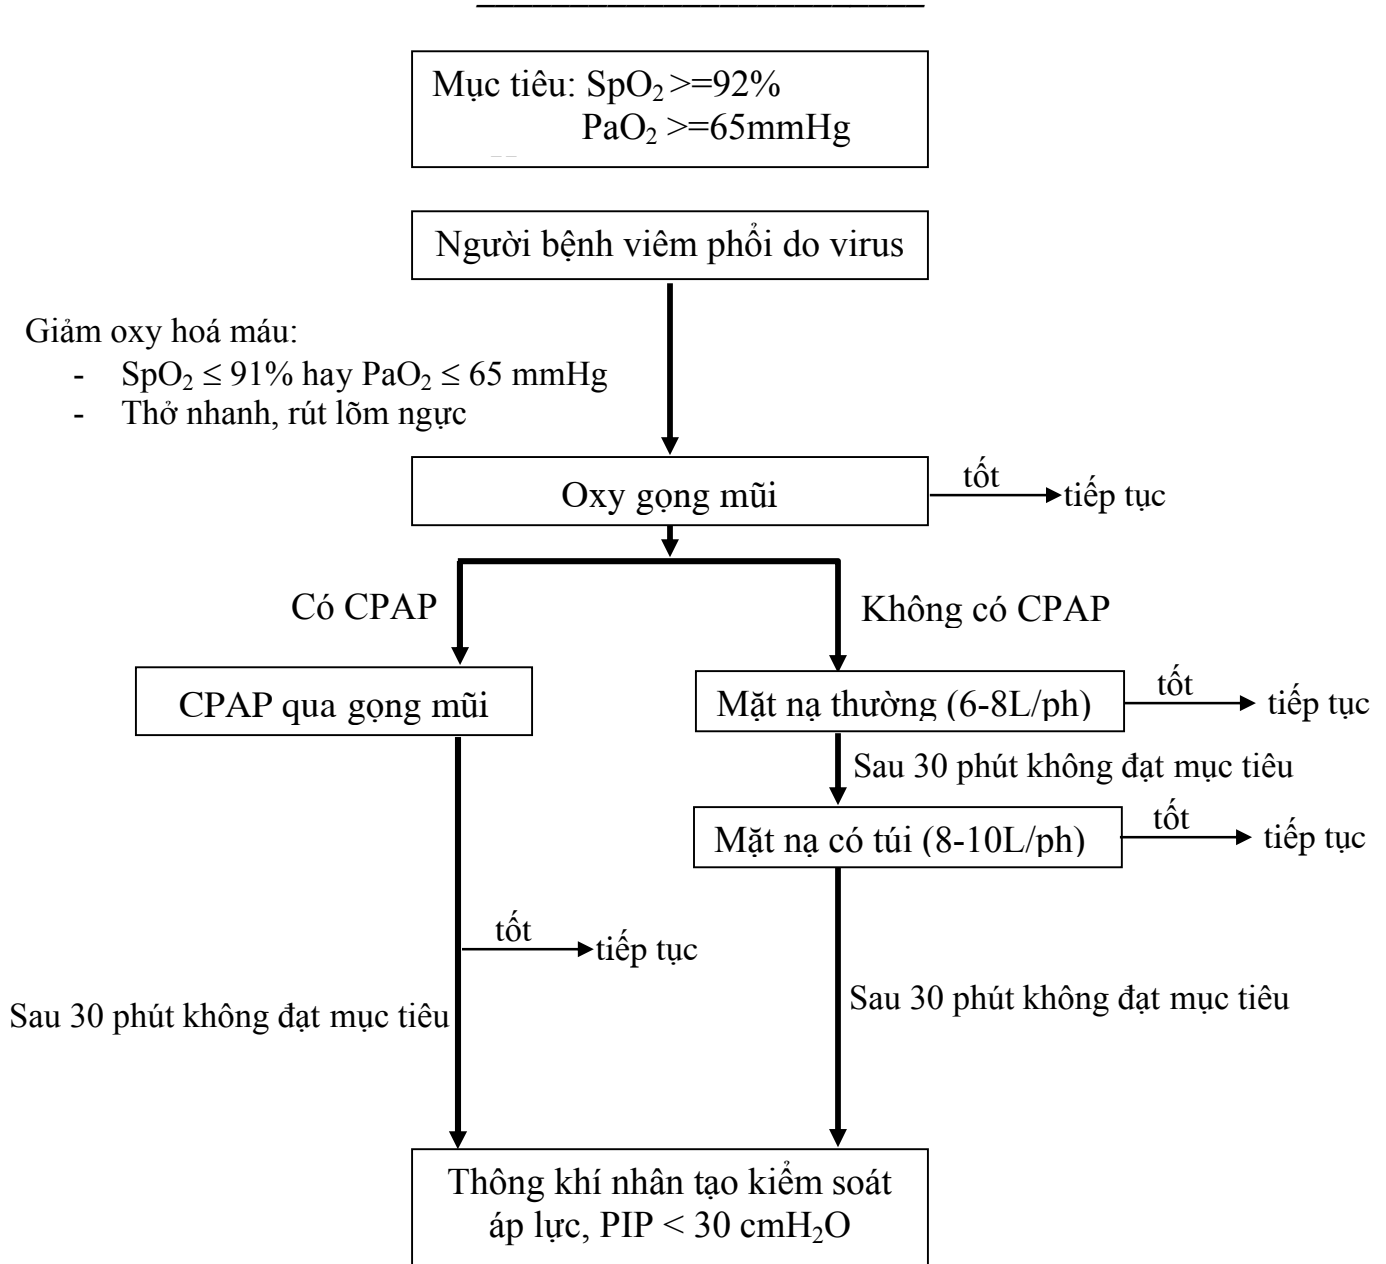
Mục tiêu: $SpO_2$ >=92%
$PaO_2$ >=65mmHg

Người bệnh viêm phổi do virus

Giảm oxy hoá máu:
- $SpO_2 \leq 91\%$ hay $PaO_2 \leq 65$ mmHg
- Thở nhanh, rút lõm ngực

Oxy gọng mũi

tốt

tiếp tục

Có CPAP

Không có CPAP

CPAP qua gọng mũi

Mặt nạ thường (6-8L/ph)

tốt

tiếp tục

Sau 30 phút không đạt mục tiêu

Mặt nạ có túi (8-10L/ph)

tốt

tiếp tục

tốt

tiếp tục

Sau 30 phút không đạt mục tiêu

Sau 30 phút không đạt mục tiêu

Thông khí nhân tạo kiểm soát áp lực, PIP < 30 $cmH_2O$